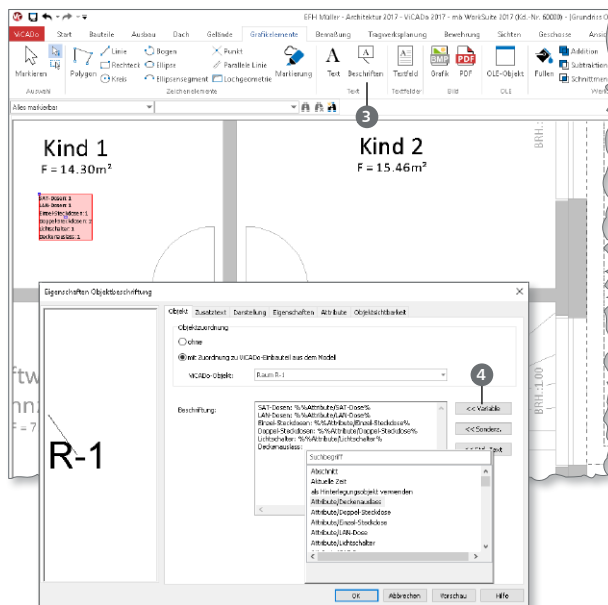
EFH Müller - Architektur 2017 - ViCADo 2017 - mb WorkSuite 2017 (Kd.-Nr. 60000) - [Grundriss O

ViCADo Start Bauteile Ausbau Dach Gelände Grafikelemente Bemaßung Tragwerksplanung Bewehrung Sichten Geschosse Ansi

Markieren Polygon Linie Rechteck Kreis Bogen Ellipse Ellipsensegment Punkt Parallele Linie Lochgeometrie Markierung Text Beschriften Textfeld Grafik PDF OLE-Objekt Füllen Addition Subtraktion Schnittmen

Auswahl Zeichenelemente Text Textfeld Bild OLE

Alles markierbar

3

Kind 1
F = 14.30m²

Kind 2
F = 15.46m²

SAT-Dosen: 1
LAN-Dosen: 1
Einzel-Steckdosen: 1
Doppel-Steckdosen: 1
Lichtschalter: 1
Deckenauslass: 1

BRH.:1.00

Eigenschaften Objektbeschriftung

Objekt Zusatztext Darstellung Eigenschaften Attribute Objektsichtbarkeit

Objektzuordnung
ohne
mit Zuordnung zu ViCADo-Einbauteil aus dem Modell

ViCADo-Objekt: Raum R-1

4

Beschriftung:
SAT-Dosen: %%Attribute/SAT-Dose%
LAN-Dosen: %%Attribute/LAN-Dose%
Einzel-Steckdosen: %%Attribute/Einzel-Steckdose%
Doppel-Steckdosen: %%Attribute/Doppel-Steckdose%
Lichtschalter: %%Attribute/Lichtschalter%
Deckenauslass:

<< Variable
<< Sonderz.
<< Def. Text

Suchbegriff
Abschnitt
Aktuelle Zeit
als Hinterlegungsobjekt verwenden
Attribute/Deckenauslass
Attribute/Doppel-Steckdose
Attribute/Einzel-Steckdose
Attribute/LAN-Dose
Attribute/Lichtschalter

R-1

OK Abbrechen Vorschau Hilfe